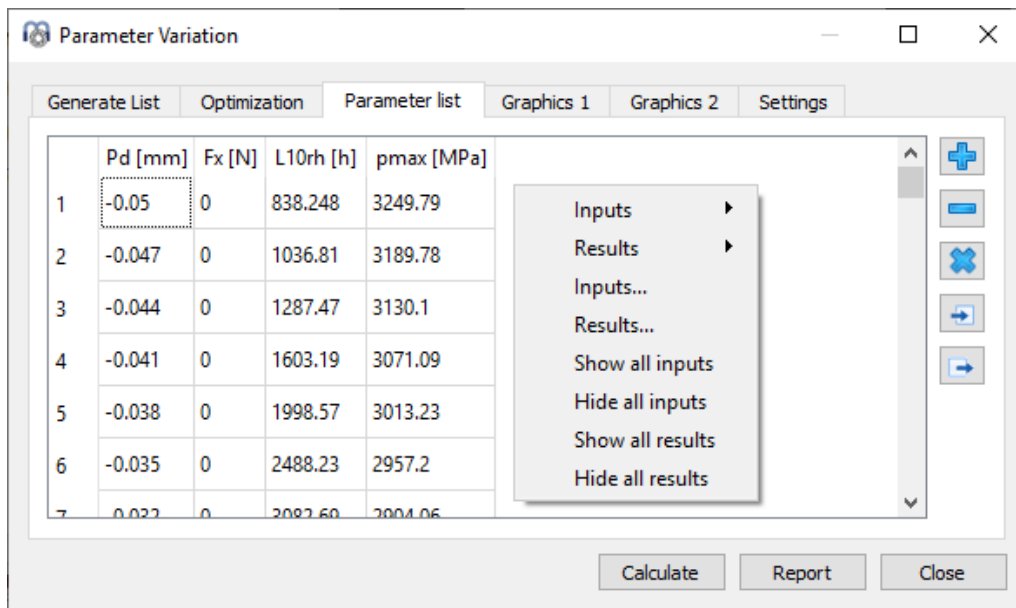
Parameter Variation

Generate List | Optimization | Parameter list | Graphics 1 | Graphics 2 | Settings

| | Pd [mm] | Fx [N] | L10rh [h] | pmax [MPa] |
|---|---|---|---|---|
| 1 | -0.05 | 0 | 838.248 | 3249.79 |
| 2 | -0.047 | 0 | 1036.81 | 3189.78 |
| 3 | -0.044 | 0 | 1287.47 | 3130.1 |
| 4 | -0.041 | 0 | 1603.19 | 3071.09 |
| 5 | -0.038 | 0 | 1998.57 | 3013.23 |
| 6 | -0.035 | 0 | 2488.23 | 2957.2 |
| 7 | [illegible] | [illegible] | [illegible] | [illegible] |

Inputs
Results
Inputs...
Results...
Show all inputs
Hide all inputs
Show all results
Hide all results

Calculate
Report
Close